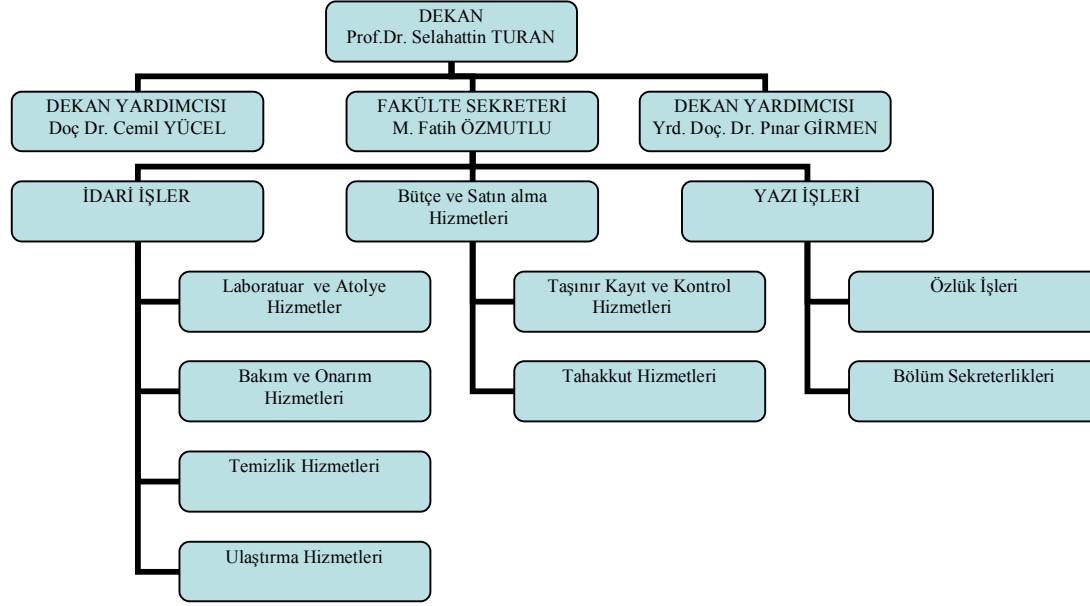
DEKAN
Prof.Dr. Selahattin TURAN

DEKAN YARDIMCISI
Doç Dr. Cemil YÜCEL

FAKÜLTE SEKRETERİ
M. Fatih ÖZMUTLU

DEKAN YARDIMCISI
Yrd. Doç. Dr. Pınar GİRMEN

İDARİ İŞLER

Laboratuar ve Atolye Hizmetler

Bakım ve Onarım Hizmetleri

Temizlik Hizmetleri

Ulaştırma Hizmetleri

Bütçe ve Satın alma Hizmetleri

Taşınır Kayıt ve Kontrol Hizmetleri

Tahakkut Hizmetleri

YAZI İŞLERİ

Özlük İşleri

Bölüm Sekreterlikleri